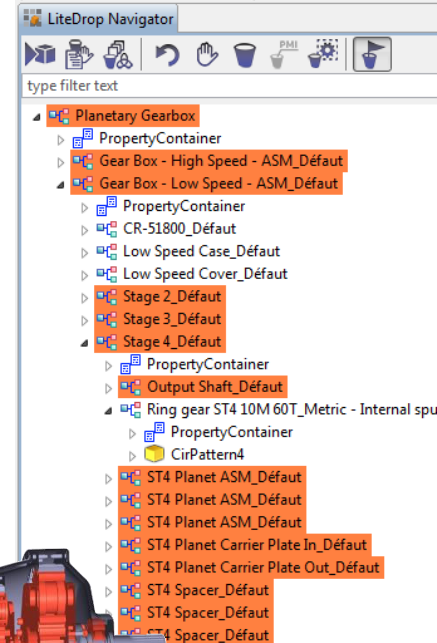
LiteDrop Navigator

PMI

type filter text

Planetary Gearbox
PropertyContainer
Gear Box - High Speed - ASM_Défaut
Gear Box - Low Speed - ASM_Défaut
PropertyContainer
CR-51800_Défaut
Low Speed Case_Défaut
Low Speed Cover_Défaut
Stage 2_Défaut
Stage 3_Défaut
Stage 4_Défaut
PropertyContainer
Output Shaft_Défaut
Ring gear ST4 10M 60T_Metric - Internal spu
PropertyContainer
CirPattern4
ST4 Planet ASM_Défaut
ST4 Planet ASM_Défaut
ST4 Planet ASM_Défaut
ST4 Planet Carrier Plate In_Défaut
ST4 Planet Carrier Plate Out_Défaut
ST4 Spacer_Défaut
ST4 Spacer_Défaut
ST4 Spacer_Défaut